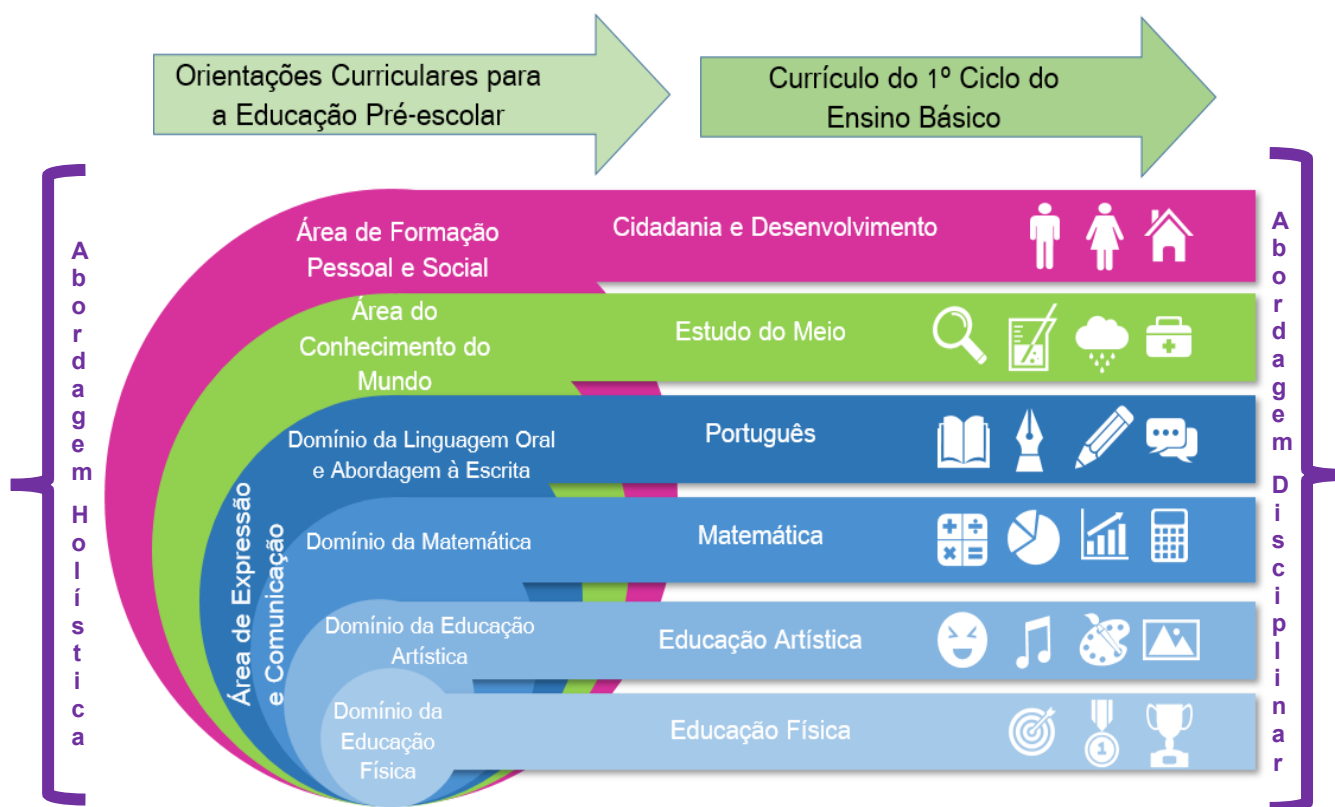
Orientações Curriculares para a Educação Pré-escolar

Currículo do 1º Ciclo do Ensino Básico

Abordagem Holística

Área de Formação Pessoal e Social

Cidadania e Desenvolvimento

Área do Conhecimento do Mundo

Estudo do Meio

Domínio da Linguagem Oral e Abordagem à Escrita

Português

Área de Expressão e Comunicação

Domínio da Matemática

Matemática

Domínio da Educação Artística

Educação Artística

Domínio da Educação Física

Educação Física

Abordagem Disciplinar